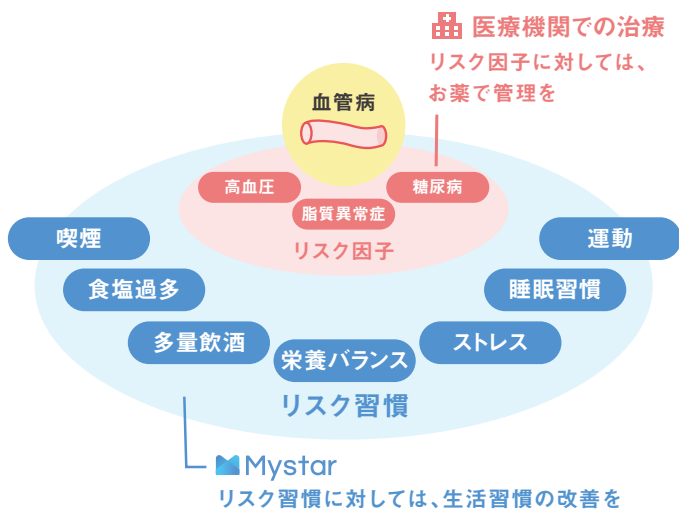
医療機関での治療
リスク因子に対しては、お薬で管理を

血管病

高血圧
糖尿病
脂質異常症
リスク因子

喫煙
運動
食塩過多
睡眠習慣
多量飲酒
ストレス
栄養バランス
リスク習慣

Mystar
リスク習慣に対しては、生活習慣の改善を